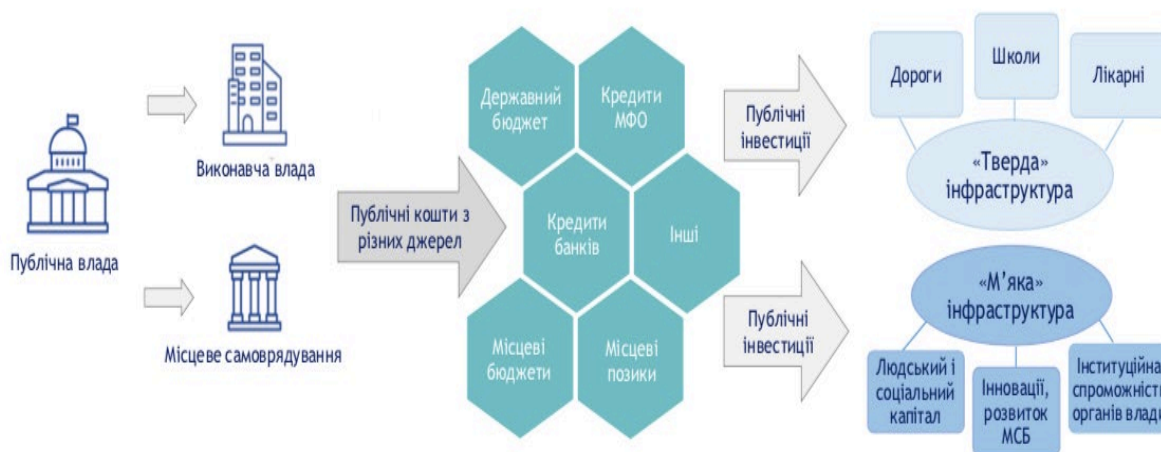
Публічна влада

Виконавча влада

Місцеве самоврядування

Публічні кошти з різних джерел

Державний бюджет

Кредити МФО

Кредити банків

Інші

Місцеві бюджети

Місцеві позики

Публічні інвестиції

Публічні інвестиції

Дороги

Школи

Лікарні

«Тверда» інфраструктура

«М'яка» інфраструктура

Людський і соціальний капітал

Інновації, розвиток МСБ

Інституційна спроможністі органів влад